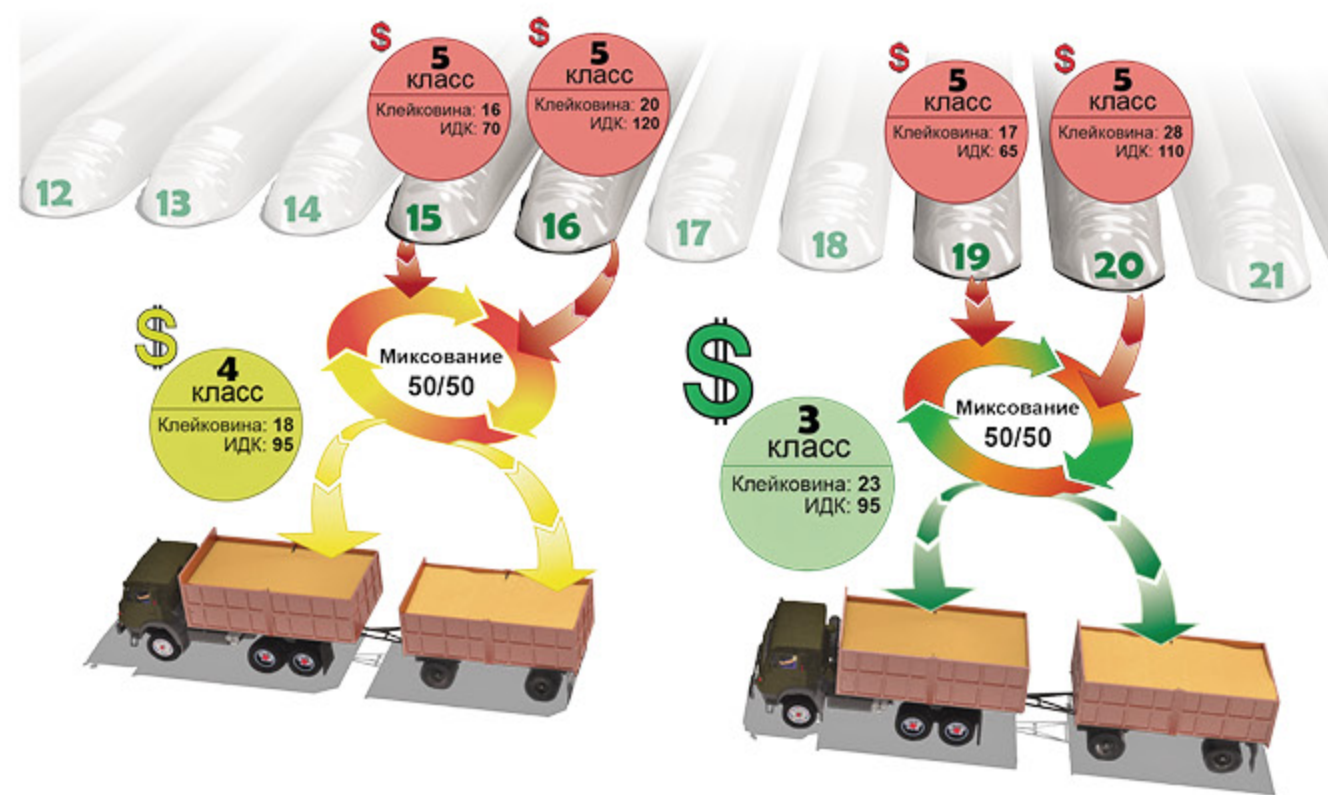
$
5
класс
Клейковина: 16
ИДК: 70

$
5
класс
Клейковина: 20
ИДК: 120

$
5
класс
Клейковина: 17
ИДК: 65

$
5
класс
Клейковина: 28
ИДК: 110

12
13
14
15
16
17
18
19
20
21

Миксование
50/50

$
4
класс
Клейковина: 18
ИДК: 95

Миксование
50/50

$
3
класс
Клейковина: 23
ИДК: 95